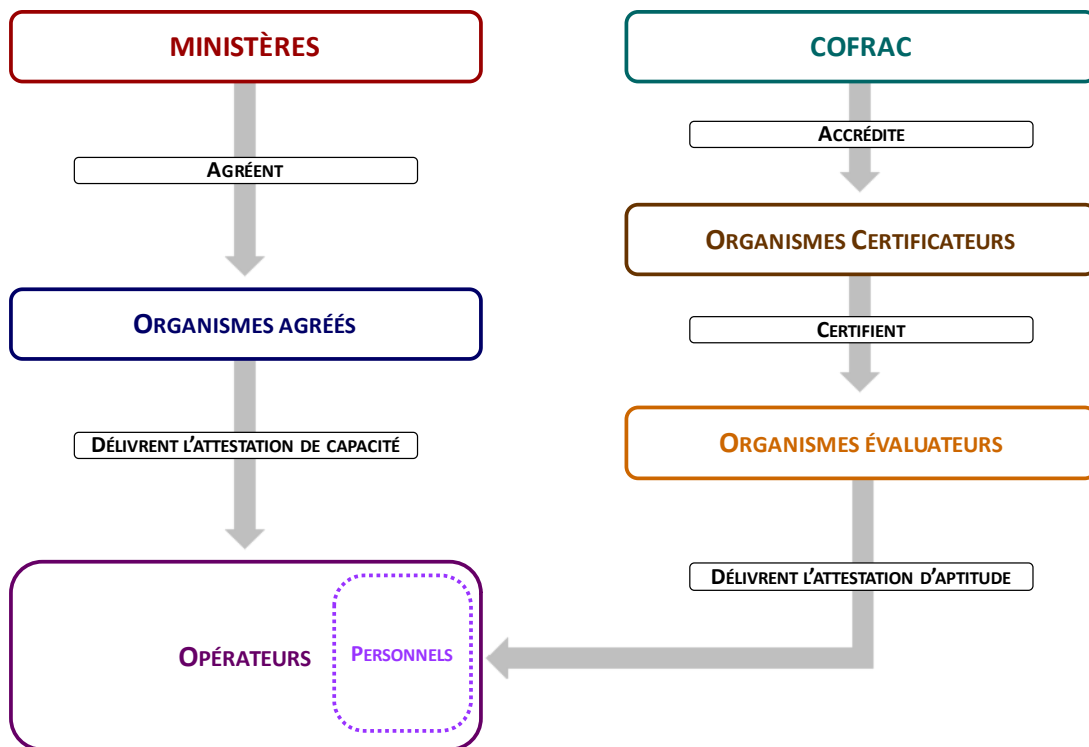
MINISTÈRES

Agréent

Organismes agréés

Délivrent l'attestation de capacité

Opérateurs

Personnels

COFRAC

Accrédite

Organismes Certificateurs

Certifient

Organismes évaluateurs

Délivrent l'attestation d'aptitude